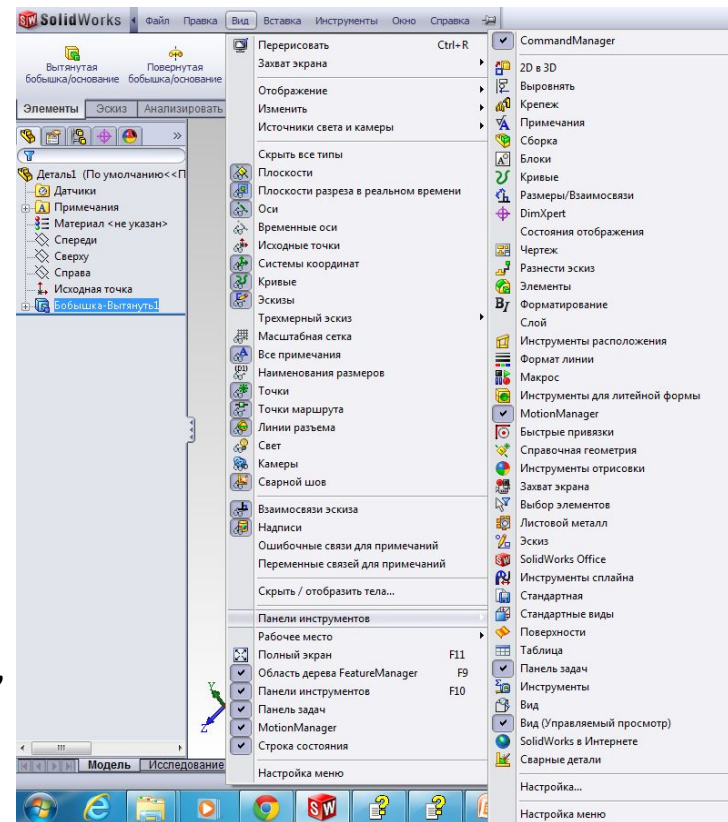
SolidWorks Файл Правка Вид Вставка Инструменты Окно Справка

Вытянутая бобышка/основание
Повернутая бобышка/основание

Элементы | Эскиз | Анализировать

Деталь1 (По умолчанию<<П
Датчики
Примечания
Материал <не указан>
Спереди
Сверху
Справа
Исходная точка
Бобышка-Вытянуть1

Модель | Исследование

Перерисовать Ctrl+R
Захват экрана
Отображение
Изменить
Источники света и камеры
Скрыть все типы
Плоскости
Плоскости разреза в реальном времени
Оси
Временные оси
Исходные точки
Системы координат
Кривые
Эскизы
Трехмерный эскиз
Масштабная сетка
Все примечания
Наименования размеров
Точки
Точки маршрута
Линии разъема
Свет
Камеры
Сварной шов
Взаимосвязи эскиза
Надписи
Ошибочные связи для примечаний
Переменные связей для примечаний
Скрыть / отобразить тела...
Панели инструментов
Рабочее место
Полный экран F11
Область дерева FeatureManager F9
Панели инструментов F10
Панель задач
MotionManager
Строка состояния
Настройка меню

CommandManager
2D в 3D
Выровнять
Крепеж
Примечания
Сборка
Блоки
Кривые
Размеры/Взаимосвязи
DimXpert
Состояния отображения
Чертеж
Разнести эскиз
Элементы
Форматирование
Слой
Инструменты расположения
Формат линии
Макрос
Инструменты для литейной формы
MotionManager
Быстрые привязки
Справочная геометрия
Инструменты отрисовки
Захват экрана
Выбор элементов
Листовой металл
Эскиз
SolidWorks Office
Инструменты сплайна
Стандартная
Стандартные виды
Поверхности
Таблица
Панель задач
Инструменты
Вид
Вид (Управляемый просмотр)
SolidWorks в Интернете
Сварные детали
Настройка...
Настройка меню